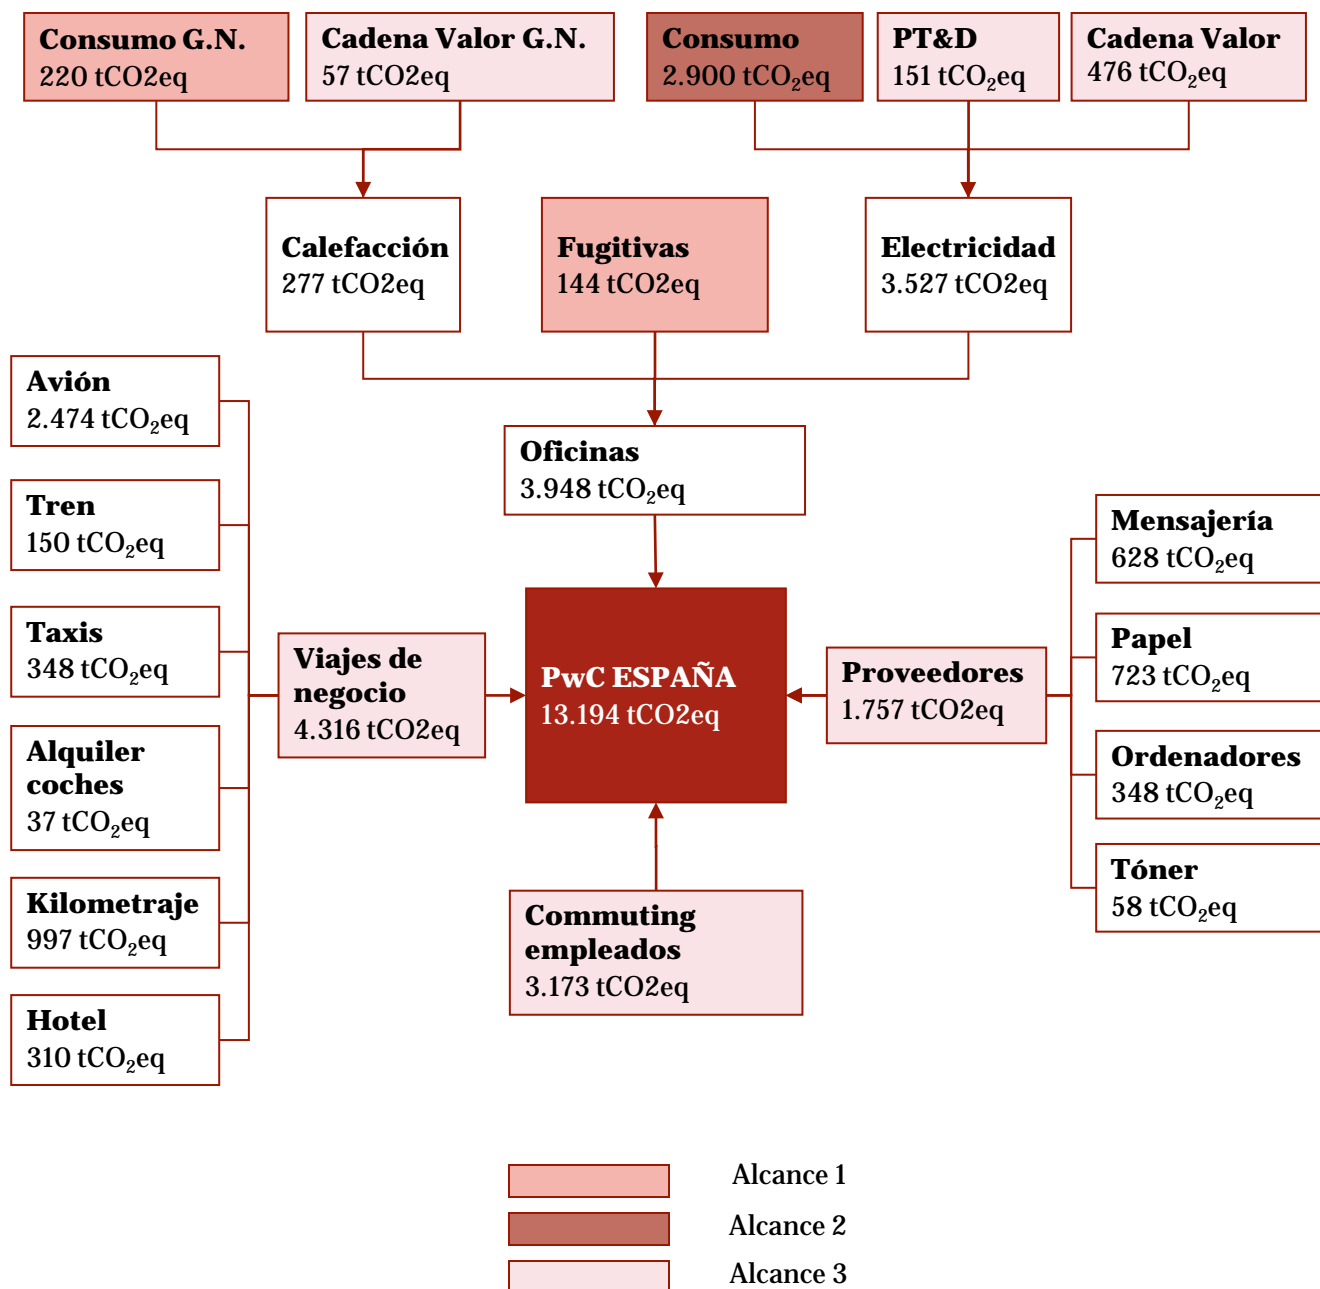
**Consumo G.N.**
220 tCO2eq

**Cadena Valor G.N.**
57 tCO2eq

**Consumo**
2.900 tCO$_2$eq

**PT&D**
151 tCO$_2$eq

**Cadena Valor**
476 tCO$_2$eq

**Calefacción**
277 tCO2eq

**Fugitivas**
144 tCO2eq

**Electricidad**
3.527 tCO2eq

**Avión**
2.474 tCO$_2$eq

**Oficinas**
3.948 tCO$_2$eq

**Tren**
150 tCO$_2$eq

**Mensajería**
628 tCO$_2$eq

**Taxis**
348 tCO$_2$eq

**Viajes de negocio**
4.316 tCO2eq

**PwC ESPAÑA**
13.194 tCO2eq

**Proveedores**
1.757 tCO2eq

**Papel**
723 tCO$_2$eq

**Alquiler coches**
37 tCO$_2$eq

**Ordenadores**
348 tCO$_2$eq

**Tóner**
58 tCO$_2$eq

**Kilometraje**
997 tCO$_2$eq

**Commuting empleados**
3.173 tCO2eq

**Hotel**
310 tCO$_2$eq

Alcance 1
Alcance 2
Alcance 3